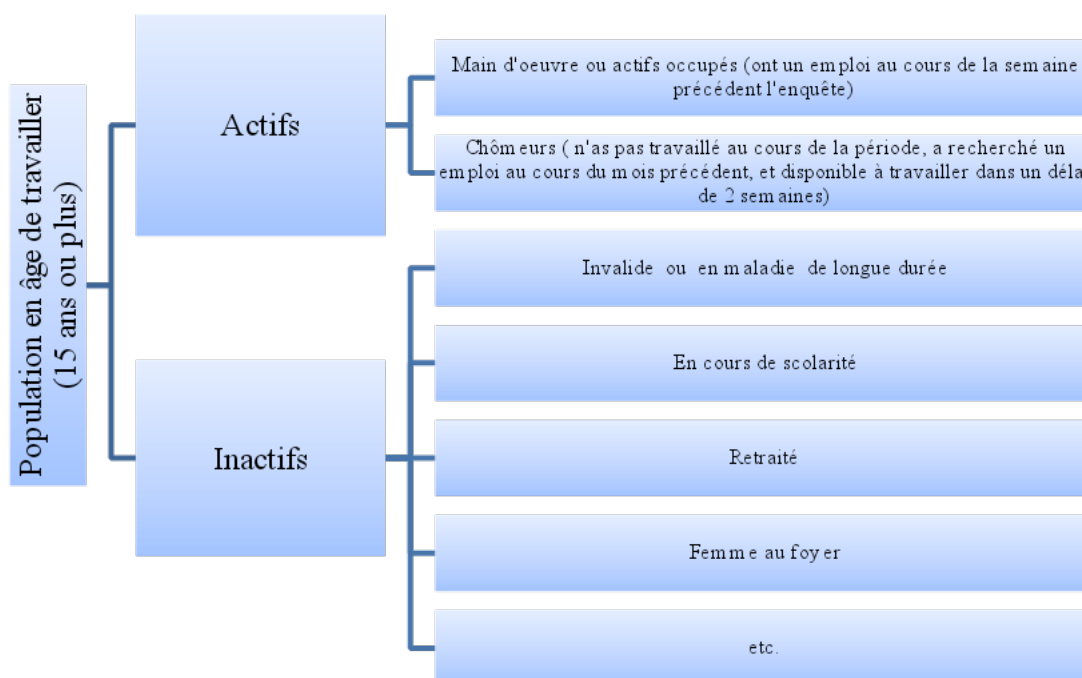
Population en âge de travailler (15 ans ou plus)

Actifs

Main d'oeuvre ou actifs occupés (ont un emploi au cours de la semaine précédent l'enquête)

Chômeurs ( n'as pas travaillé au cours de la période, a recherché un emploi au cours du mois précédent, et disponible à travailler dans un déla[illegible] de 2 semaines)

Inactifs

Invalide ou en maladie de longue durée

En cours de scolarité

Retraité

Femme au foyer

etc.